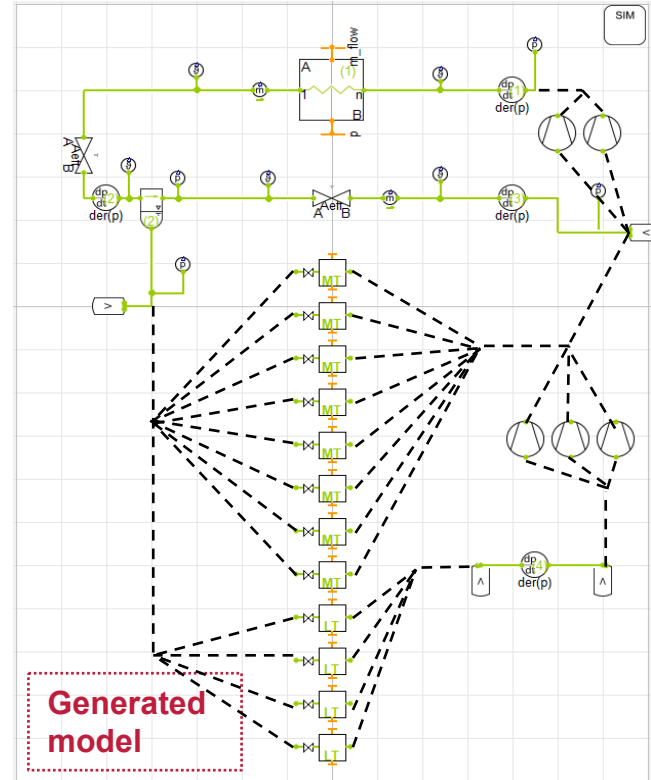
SIM

m_flow

A

(1)

I

n

B

p

p

p

m

p

dp/dt

der(p)

(1)

Aeff

A

B

p

p

dp/dt

der(p)

(2)

p

Aeff

A

B

m

p

dp/dt

der(p)

(3)

p

p

>

<

MT

MT

MT

MT

MT

MT

MT

MT

LT

LT

LT

LT

dp/dt

der(p)

(4)

^

^

Generated model